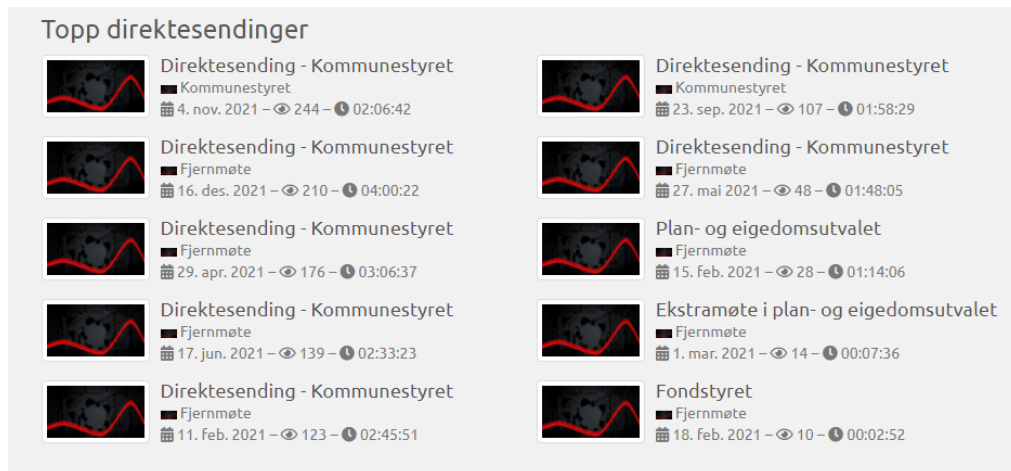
Topp direktesendinger

Direktesending - Kommunestyret
Kommunestyret
4. nov. 2021 – 244 – 02:06:42

Direktesending - Kommunestyret
Fjernmøte
16. des. 2021 – 210 – 04:00:22

Direktesending - Kommunestyret
Fjernmøte
29. apr. 2021 – 176 – 03:06:37

Direktesending - Kommunestyret
Fjernmøte
17. jun. 2021 – 139 – 02:33:23

Direktesending - Kommunestyret
Fjernmøte
11. feb. 2021 – 123 – 02:45:51

Direktesending - Kommunestyret
Kommunestyret
23. sep. 2021 – 107 – 01:58:29

Direktesending - Kommunestyret
Fjernmøte
27. mai 2021 – 48 – 01:48:05

Plan- og eigedomsutvalet
Fjernmøte
15. feb. 2021 – 28 – 01:14:06

Ekstramøte i plan- og eigedomsutvalet
Fjernmøte
1. mar. 2021 – 14 – 00:07:36

Fondstyret
Fjernmøte
18. feb. 2021 – 10 – 00:02:52